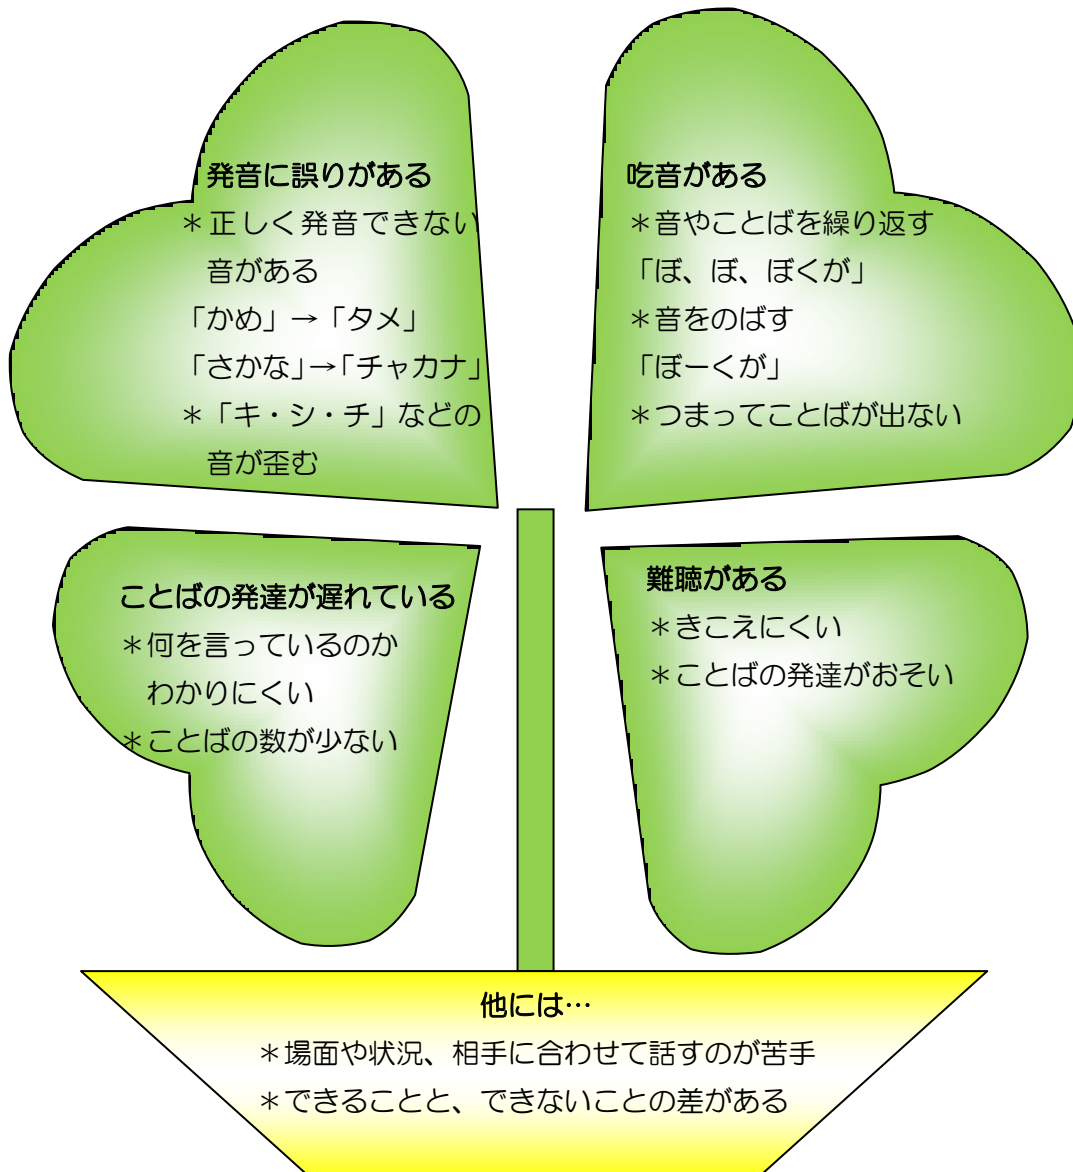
発音に誤りがある
＊正しく発音できない音がある
「かめ」→「タメ」
「さかな」→「チャカナ」
＊「キ・シ・チ」などの音が歪む

吃音がある
＊音やことばを繰り返す
「ぼ、ぼ、ぼくが」
＊音をのばす
「ぼーくが」
＊つまってことばが出ない

ことばの発達が遅れている
＊何を言っているのかわかりにくい
＊ことばの数が少ない

難聴がある
＊きこえにくい
＊ことばの発達がおそい

他には…
＊場面や状況、相手に合わせて話すのが苦手
＊できることと、できないことの差がある